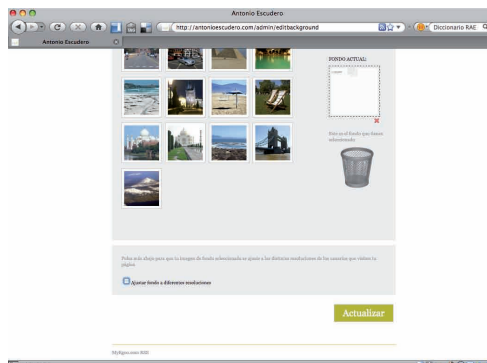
Antonio Escudero

http://antonioescudero.com/admin/editbackground

Diccionario RAE

Antonio Escudero

FONDO ACTUAL:

Este es el fondo que tienes seleccionado

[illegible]

Ajustar fondo a diferentes resoluciones

Actualizar

MyEgocentro 2010